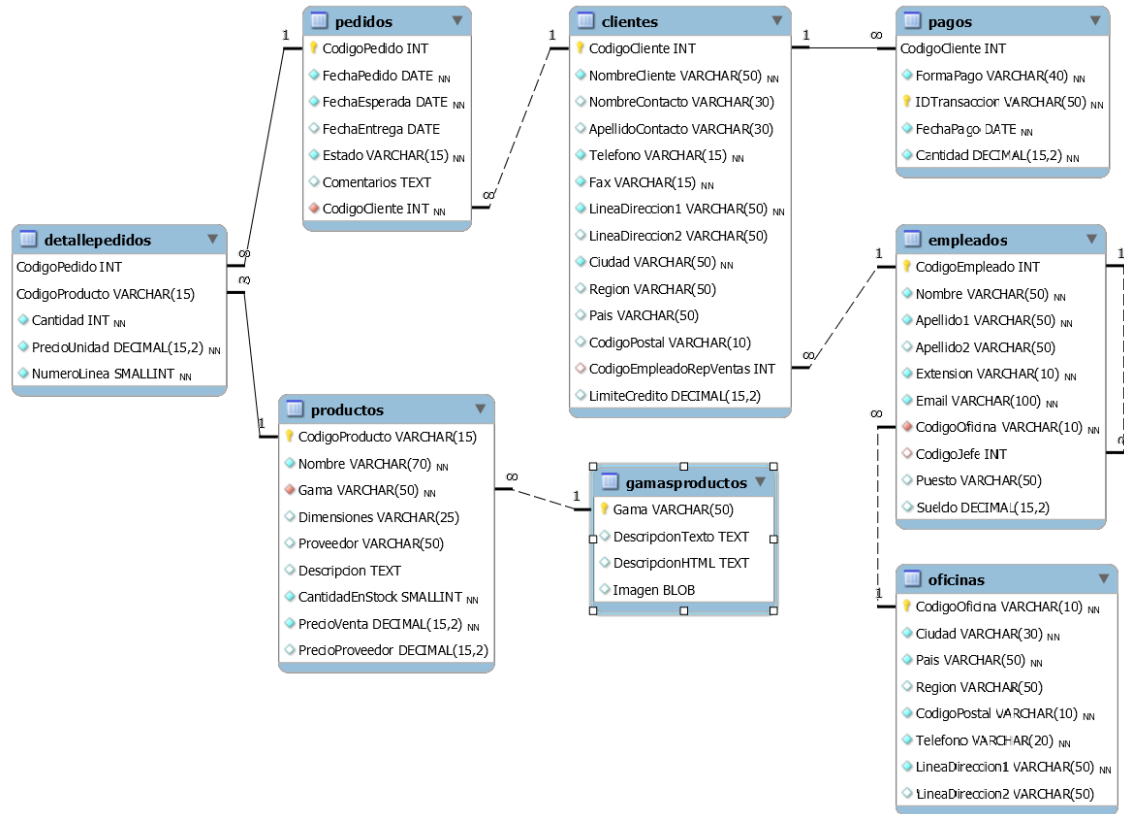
pedidos
CodigoPedido INT
FechaPedido DATE NN
FechaEsperada DATE NN
FechaEntrega DATE
Estado VARCHAR(15) NN
Comentarios TEXT
CodigoCliente INT NN

clientes
CodigoCliente INT
NombreCliente VARCHAR(50) NN
NombreContacto VARCHAR(30)
ApellidoContacto VARCHAR(30)
Telefono VARCHAR(15) NN
Fax VARCHAR(15) NN
LineaDireccion1 VARCHAR(50) NN
LineaDireccion2 VARCHAR(50)
Ciudad VARCHAR(50) NN
Region VARCHAR(50)
Pais VARCHAR(50)
CodigoPostal VARCHAR(10)
CodigoEmpleadoRepVentas INT
LimiteCredito DECIMAL(15,2)

pagos
CodigoCliente INT
FormaPago VARCHAR(40) NN
IDTransaccion VARCHAR(50) NN
FechaPago DATE NN
Cantidad DECIMAL(15,2) NN

detallepedidos
CodigoPedido INT
CodigoProducto VARCHAR(15)
Cantidad INT NN
PrecioUnidad DECIMAL(15,2) NN
NumeroLinea SMALLINT NN

empleados
CodigoEmpleado INT
Nombre VARCHAR(50) NN
Apellido1 VARCHAR(50) NN
Apellido2 VARCHAR(50)
Extension VARCHAR(10) NN
Email VARCHAR(100) NN
CodigoOficina VARCHAR(10) NN
CodigoJefe INT
Puesto VARCHAR(50)
Sueldo DECIMAL(15,2)

productos
CodigoProducto VARCHAR(15)
Nombre VARCHAR(70) NN
Gama VARCHAR(50) NN
Dimensiones VARCHAR(25)
Proveedor VARCHAR(50)
Descripcion TEXT
CantidadEnStock SMALLINT NN
PrecioVenta DECIMAL(15,2) NN
PrecioProveedor DECIMAL(15,2)

gamasproductos
Gama VARCHAR(50)
DescripcionTexto TEXT
DescripcionHTML TEXT
Imagen BLOB

oficinas
CodigoOficina VARCHAR(10) NN
Ciudad VARCHAR(30) NN
Pais VARCHAR(50) NN
Region VARCHAR(50)
CodigoPostal VARCHAR(10) NN
Telefono VARCHAR(20) NN
LineaDireccion1 VARCHAR(50) NN
LineaDireccion2 VARCHAR(50)

1 1 1 ∞ ∞ ∞ ∞ 1 1 ∞ ∞ 1 1 ∞ 1 1 ∞